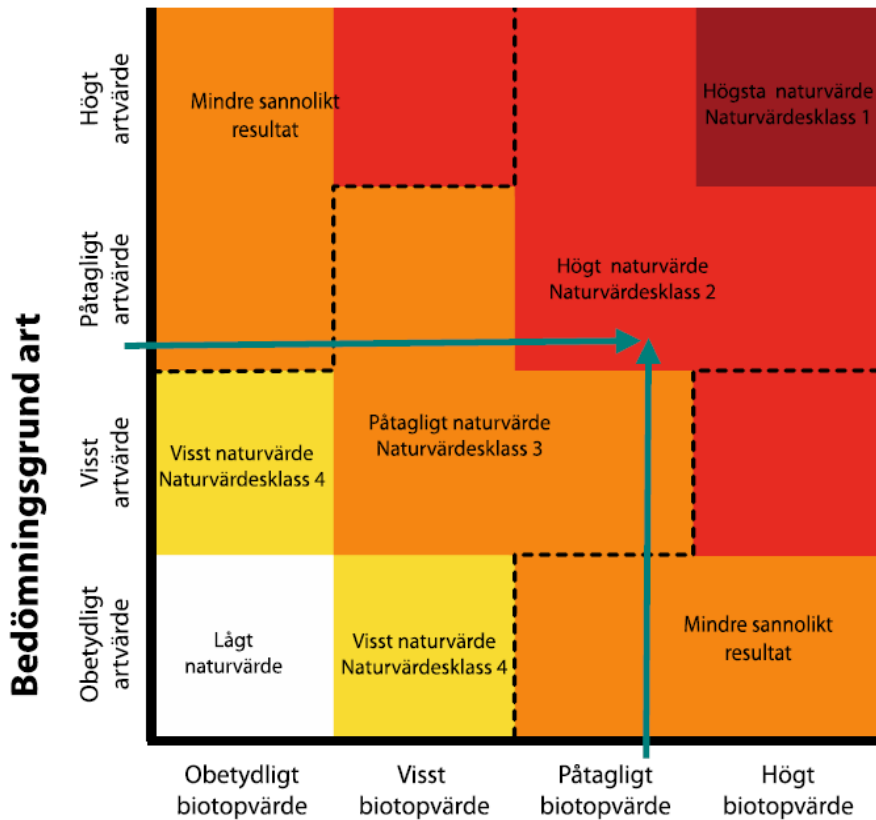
Bedömningsgrund art

Högt artvärde

Påtagligt artvärde

Visst artvärde

Obetydligt artvärde

Mindre sannolikt resultat

Högsta naturvärde Naturvärdesklass 1

Högt naturvärde Naturvärdesklass 2

Påtagligt naturvärde Naturvärdesklass 3

Visst naturvärde Naturvärdesklass 4

Lågt naturvärde

Visst naturvärde Naturvärdesklass 4

Mindre sannolikt resultat

Obetydligt biotopvärde

Visst biotopvärde

Påtagligt biotopvärde

Högt biotopvärde